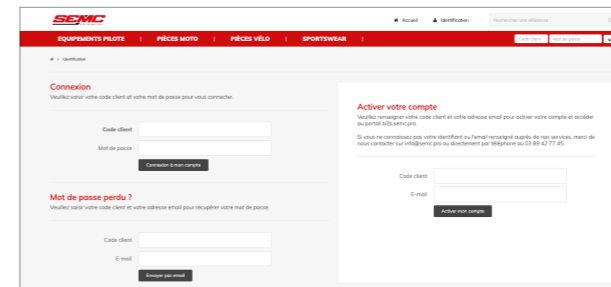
SEMC

Accueil   Identification   Rechercher une référence

EQUIPEMENTS PILOTE | PIÈCES MOTO | PIÈCES VÉLO | SPORTSWEAR

Code client   Mot de passe

> Identification

Connexion
Veuillez saisir votre code client et votre mot de passe pour vous connecter.

Code client
Mot de passe
Connexion à mon compte

Mot de passe perdu ?
Veuillez saisir votre code client et votre adresse email pour récupérer votre mot de passe.

Code client
E-mail
Envoyer par email

Activer votre compte
Veuillez renseigner votre code client et votre adresse email pour activer votre compte et accéder au portail b2b.semc.pro.

Si vous ne connaissez pas votre identifiant ou l'email renseigné auprès de nos services, merci de nous contacter sur info@semc.pro ou directement par téléphone au 03 89 42 77 45.

Code client
E-mail
Activer mon compte